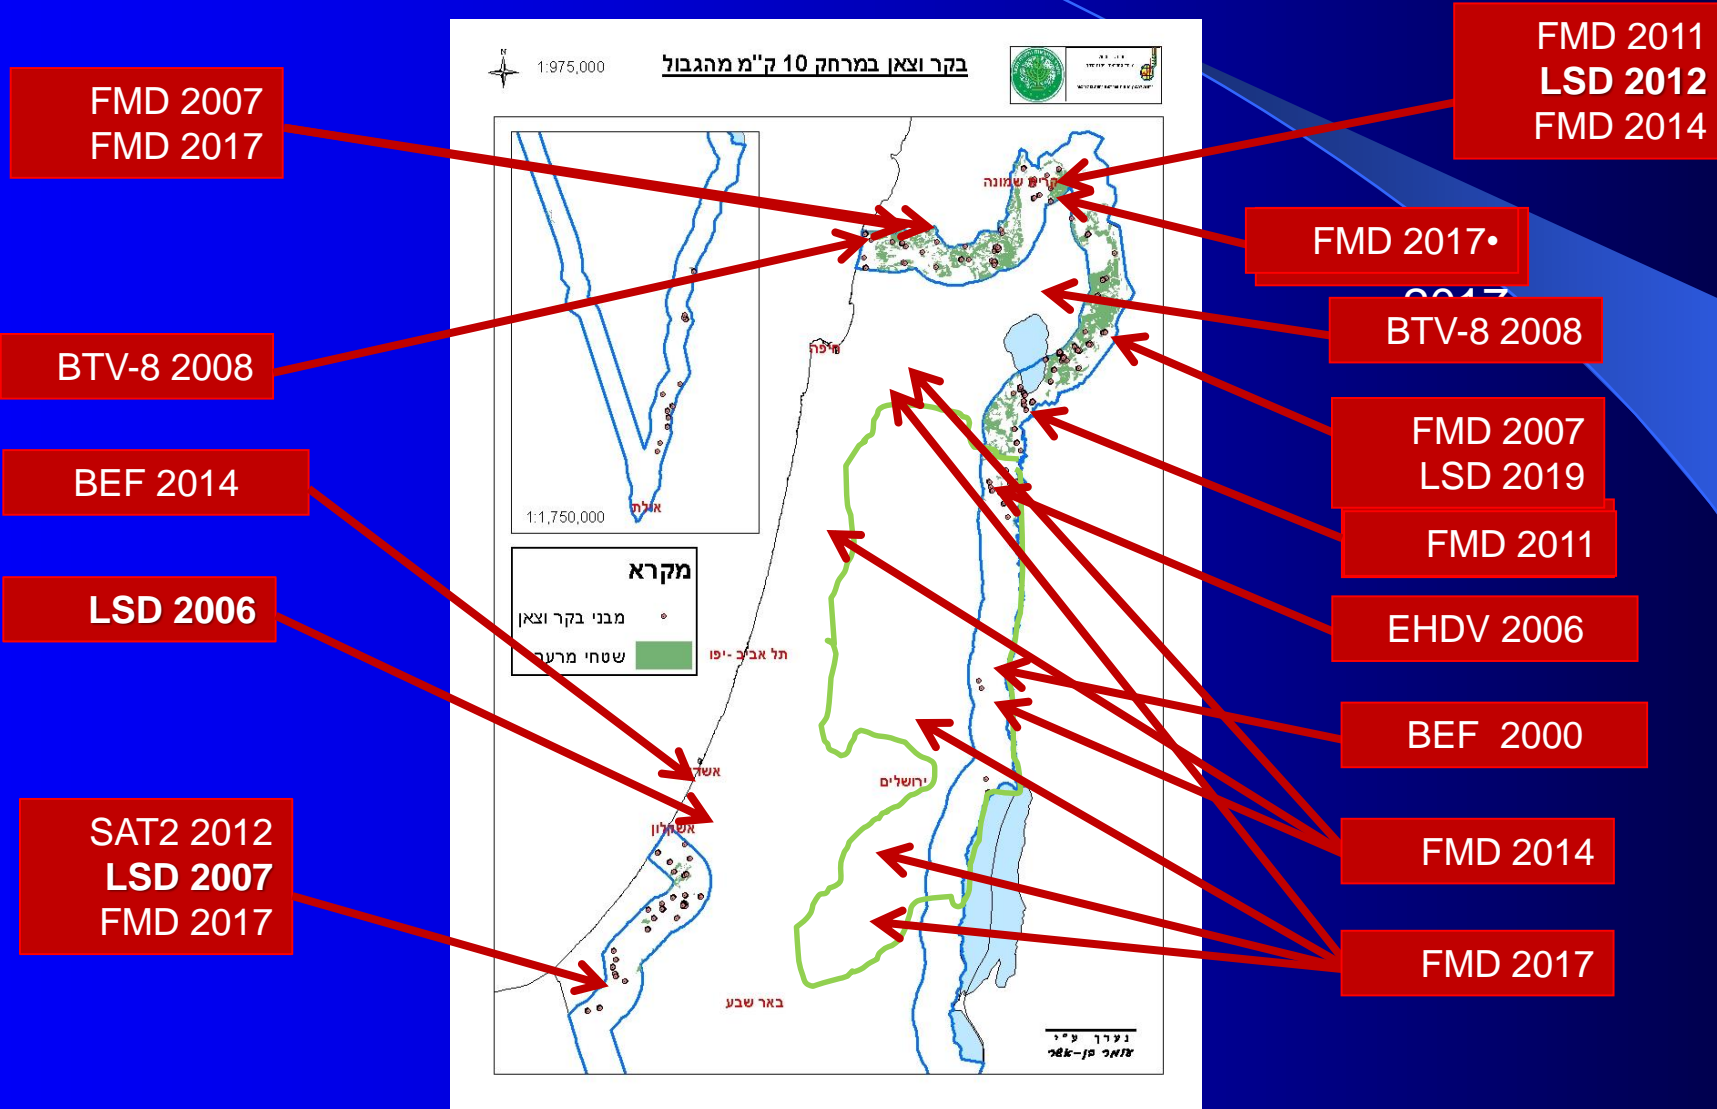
FMD 2007
FMD 2017

BTV-8 2008

BEF 2014

LSD 2006

SAT2 2012
LSD 2007
FMD 2017

1:975,000

בקר וצאן במרחק 10 ק"מ מהגבול

קרית שמונה

חיפה

אילת

1:1,750,000

מקרא

מבני בקר וצאן

שטחי מרעה

תל אביב -יפו

אשדוד

אשקלון

ירושלים

באר שבע

נערך ע"י
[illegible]

FMD 2011
LSD 2012
FMD 2014

FMD 2017•

BTV-8 2008

FMD 2007
LSD 2019

FMD 2011

EHDV 2006

BEF 2000

FMD 2014

FMD 2017